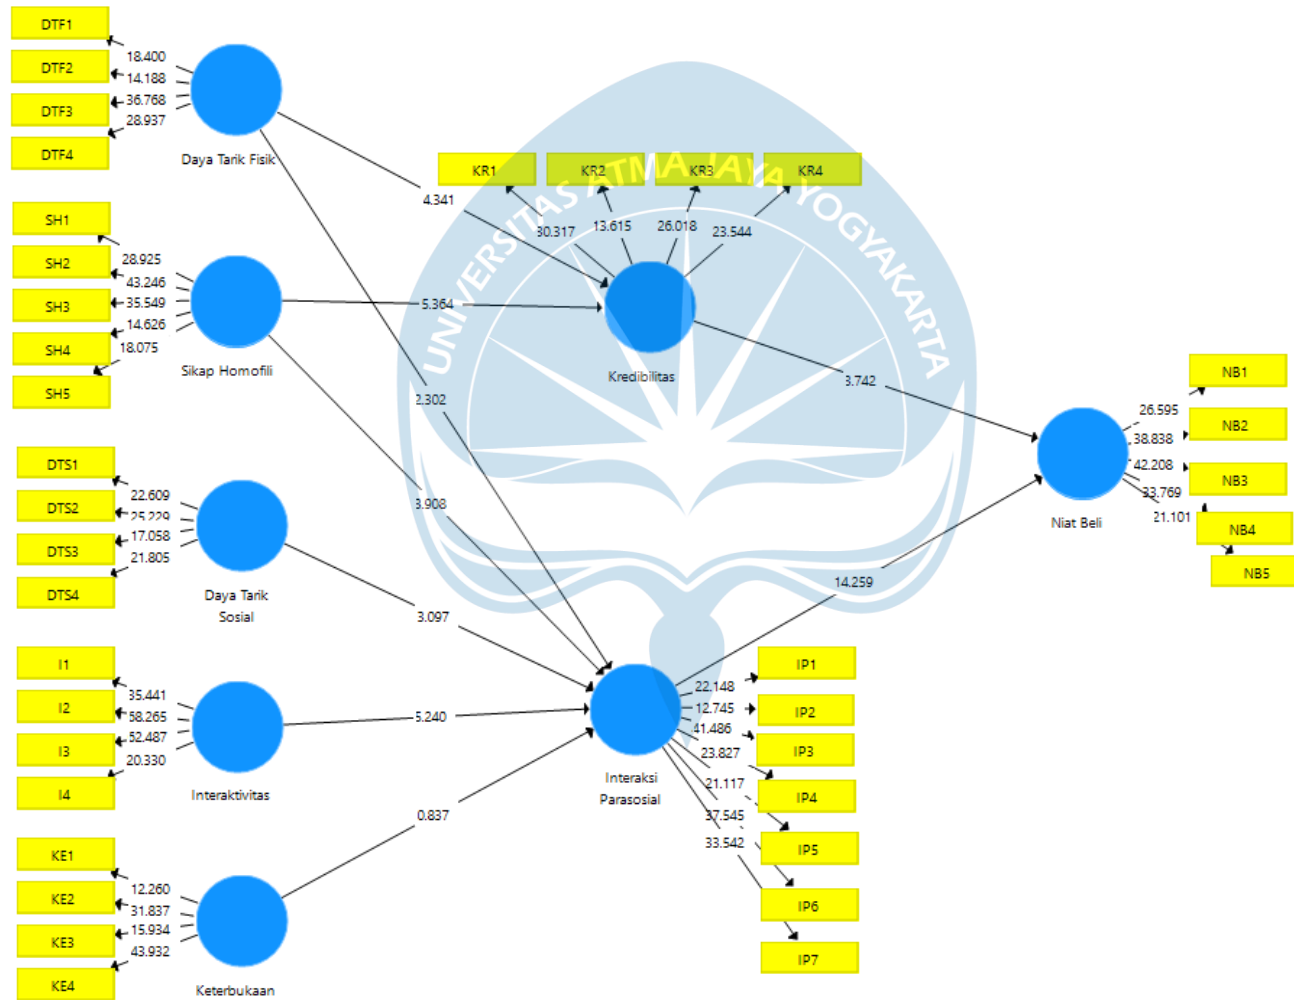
DTF1
DTF2
DTF3
DTF4
18.400
14.188
36.768
28.937
Daya Tarik Fisik
SH1
SH2
SH3
SH4
SH5
28.925
43.246
35.549
14.626
18.075
Sikap Homofili
DTS1
DTS2
DTS3
DTS4
22.609
25.229
17.058
21.805
Daya Tarik Sosial
I1
I2
I3
I4
35.441
58.265
52.487
20.330
Interaktivitas
KE1
KE2
KE3
KE4
12.260
31.837
15.934
43.932
Keterbukaan
UNIVERSITAS ATMA JAYA YOGYAKARTA
KR1
KR2
KR3
KR4
30.317
13.615
26.018
23.544
4.341
5.364
Kredibilitas
2.302
3.908
3.097
5.240
0.837
3.742
14.259
Interaksi Parasosial
22.148
12.745
41.486
23.827
21.117
37.545
33.542
IP1
IP2
IP3
IP4
IP5
IP6
IP7
NB1
NB2
NB3
NB4
NB5
26.595
38.838
42.208
33.769
21.101
Niat Beli